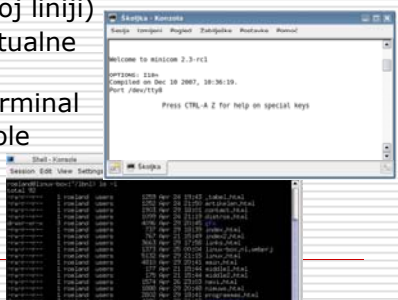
oj liniji)
tualne

rminal
ole

Školjka - Konsole
Seznja Uredi Pogled Zaznamki Nastavitve Pomoč

Welcome to minicom 2.3-rc1

OPTIONS: I18n
Compiled on Dec 10 2007, 10:36:19.
Port /dev/ttyS0

Press CTRL-A Z for help on special keys

Školjka

Shell - Konsole
Session Edit View Settings
roland@linux-box:~/lbnl> ls -l
total 96
-rw-r--r-- 1 roland users 1269 Apr 29 15:42 _tabel.html
-rw-r--r-- 1 roland users 1322 Apr 24 21:05 archives.html
-rw-r--r-- 1 roland users 1913 Apr 24 21:02 contact.html
-rw-r--r-- 1 roland users 3799 Apr 24 21:19 distros.html
-rw-r--r-- 1 roland users 4096 Apr 29 21:45 css
-rw-r--r-- 1 roland users 737 Apr 29 18:39 index.html
-rw-r--r-- 1 roland users 767 Apr 24 21:03 index2.html
-rw-r--r-- 1 roland users 3663 Apr 29 17:38 links.html
-rw-r--r-- 1 roland users 1177 Apr 29 09:04 linux-box.nl.webprj
-rw-r--r-- 1 roland users 5132 Apr 29 21:15 linux.html
-rw-r--r-- 1 roland users 2132 Apr 29 21:46 main.html
-rw-r--r-- 1 roland users 177 Apr 21 21:44 middel.html
-rw-r--r-- 1 roland users 176 Apr 21 21:44 middel2.html
-rw-r--r-- 1 roland users 1574 Apr 26 23:03 news.html
-rw-r--r-- 1 roland users 1680 Apr 26 21:03 nieuws.html
-rw-r--r-- 1 roland users 2832 Apr 29 18:41 programmas.html